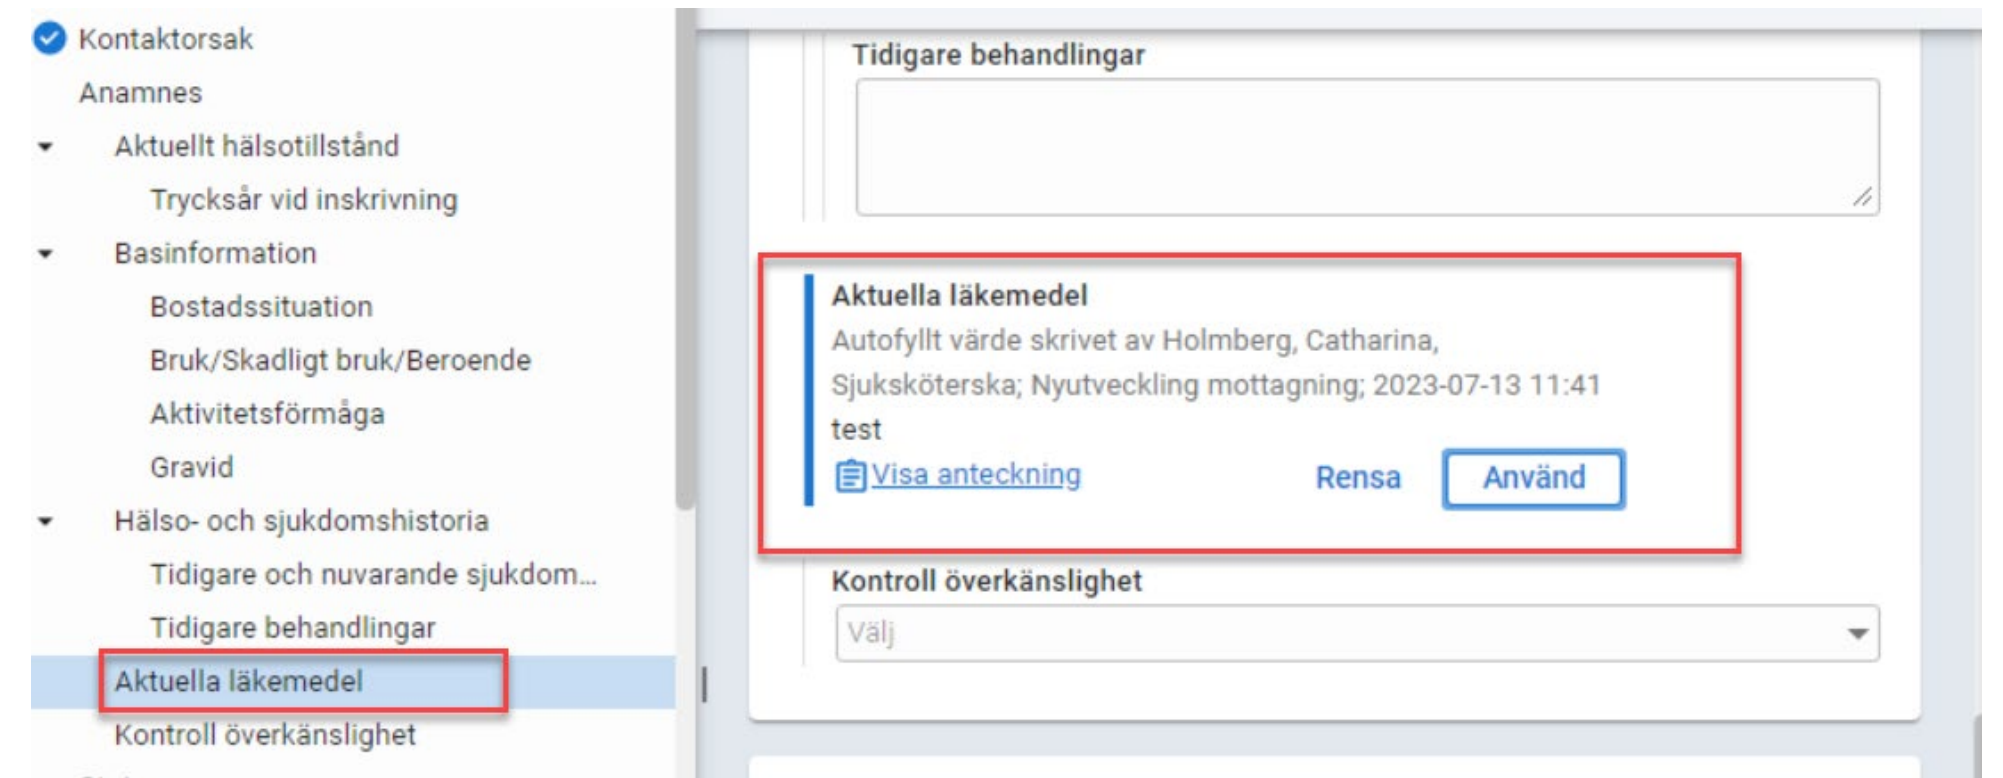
Kontaktorsak
Anamnes
Aktuellt hälsotillstånd
Trycksår vid inskrivning
Basinformation
Bostadssituation
Bruk/Skadligt bruk/Beroende
Aktivitetsförmåga
Gravid
Hälso- och sjukdomshistoria
Tidigare och nuvarande sjukdom...
Tidigare behandlingar
Aktuella läkemedel
Kontroll överkänslighet

Tidigare behandlingar

Aktuella läkemedel
Autofyllt värde skrivet av Holmberg, Catharina, Sjuksköterska; Nyutveckling mottagning; 2023-07-13 11:41
test
Visa anteckning
Rensa
Använd

Kontroll överkänslighet
Välj